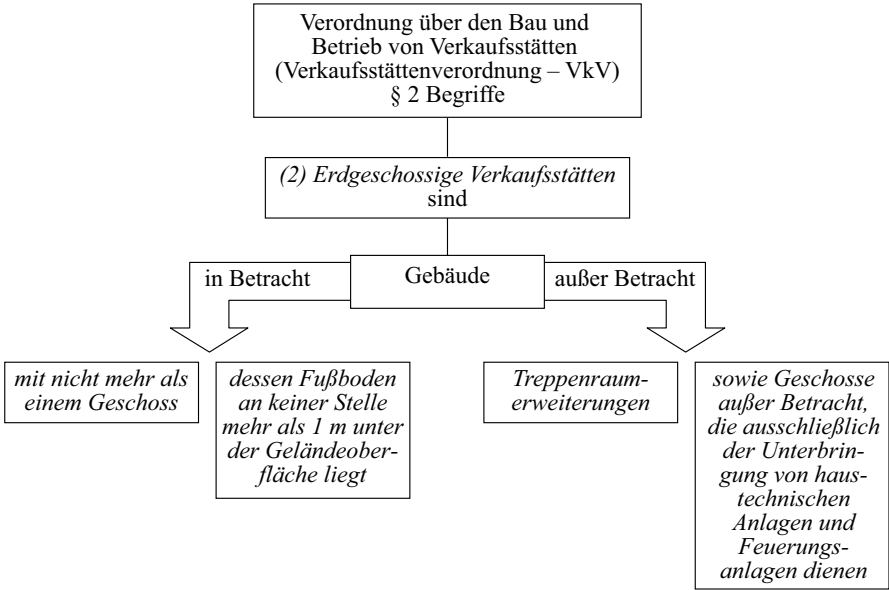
Verordnung über den Bau und Betrieb von Verkaufsstätten (Verkaufsstättenverordnung – VkV) § 2 Begriffe

(2) Erdgeschossige Verkaufsstätten sind

in Betracht

Gebäude

außer Betracht

mit nicht mehr als einem Geschoss

dessen Fußboden an keiner Stelle mehr als 1 m unter der Geländeoberfläche liegt

Treppenraumerweiterungen

sowie Geschosse außer Betracht, die ausschließlich der Unterbringung von haustechnischen Anlagen und Feuerungsanlagen dienen